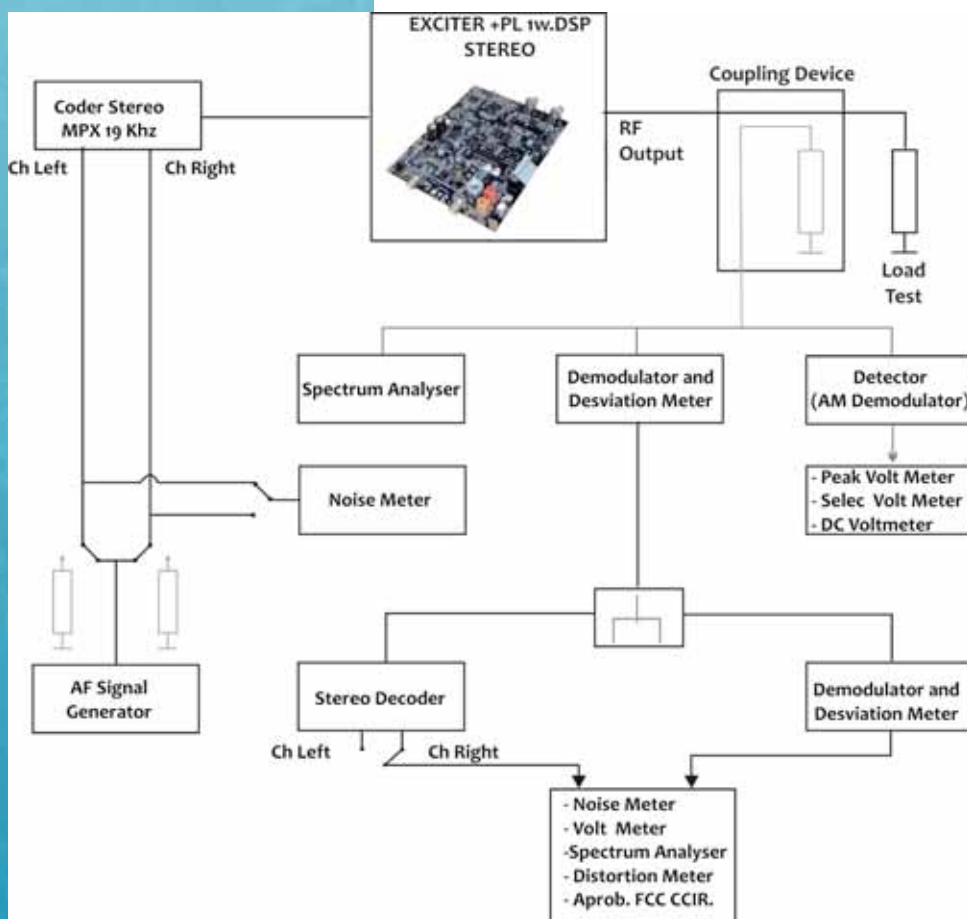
EXCITER +PL 1w.DSP STEREO

Coder Stereo MPX 19 Khz

Ch Left

Ch Right

RF Output

Coupling Device

Load Test

Spectrum Analyser

Demodulator and Desviation Meter

Detector (AM Demodulator)

- Peak Volt Meter
- Selec Volt Meter
- DC Voltmeter

Noise Meter

AF Signal Generator

Stereo Decoder

Ch Left

Ch Right

Demodulator and Desviation Meter

- Noise Meter
- Volt Meter
-Spectrum Analyser
- Distortion Meter
- Aprob. FCC CCIR.